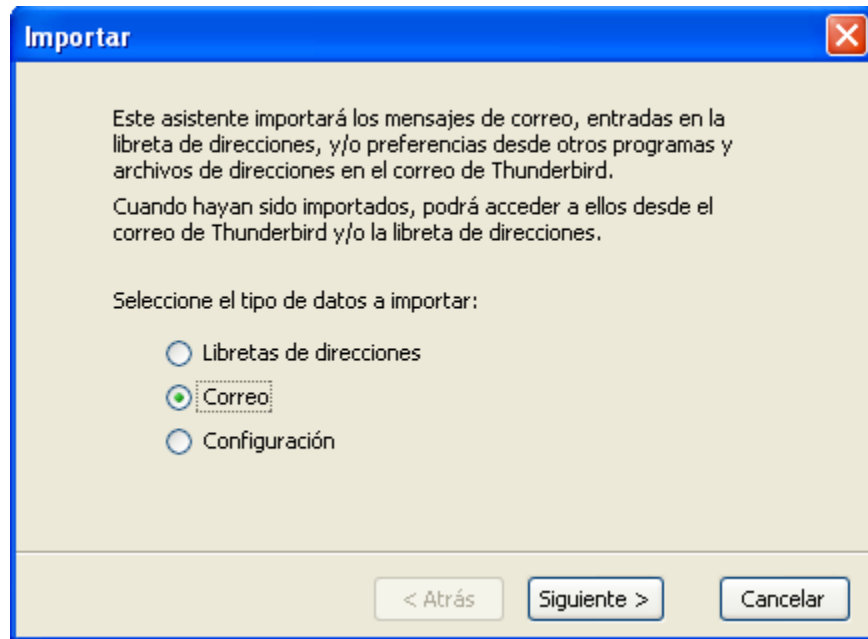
Importar

Este asistente importará los mensajes de correo, entradas en la libreta de direcciones, y/o preferencias desde otros programas y archivos de direcciones en el correo de Thunderbird.

Cuando hayan sido importados, podrá acceder a ellos desde el correo de Thunderbird y/o la libreta de direcciones.

Seleccione el tipo de datos a importar:

Libretas de direcciones
Correo
Configuración

< Atrás
Siguiente >
Cancelar